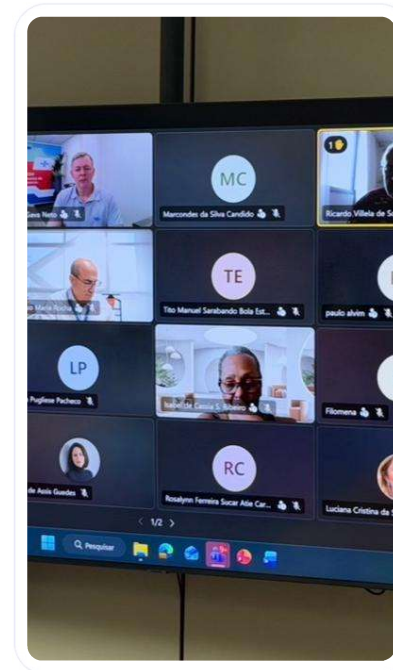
Silva Neto

MC

Marcondes da Silva Candido

1

Ricardo Villela de S

Maria Rocha

TE

Tito Manuel Sarabando Bola Est...

paulo alvim

LP

Pugliese Pacheco

Isabel de Cassia S. Ribeiro

Filomena

de Assis Guedes

RC

Rosalynn Ferreira Sucar Atie Car...

Luciana Cristina da S

1/2

Pesquisar